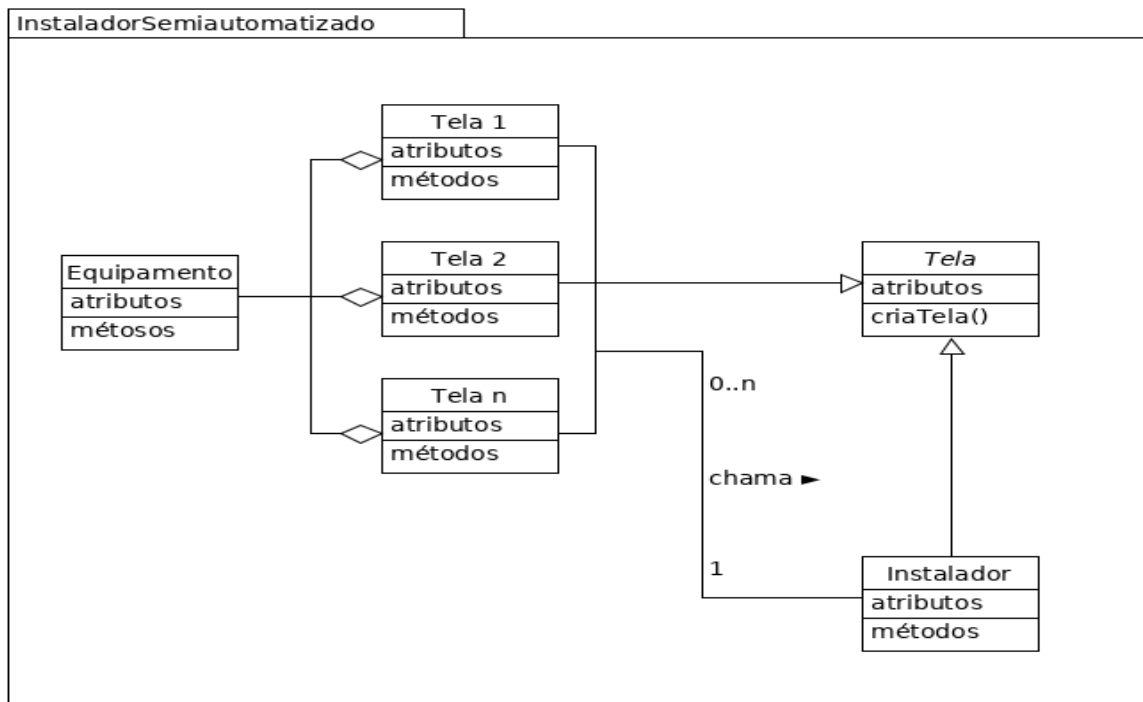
InstaladorSemiautomatizado

Tela 1
atributos
métodos

Equipamento
atributos
métosos

Tela 2
atributos
métodos

Tela
atributos
criaTela()

Tela n
atributos
métodos

0..n

chama ►

1

Instalador
atributos
métodos